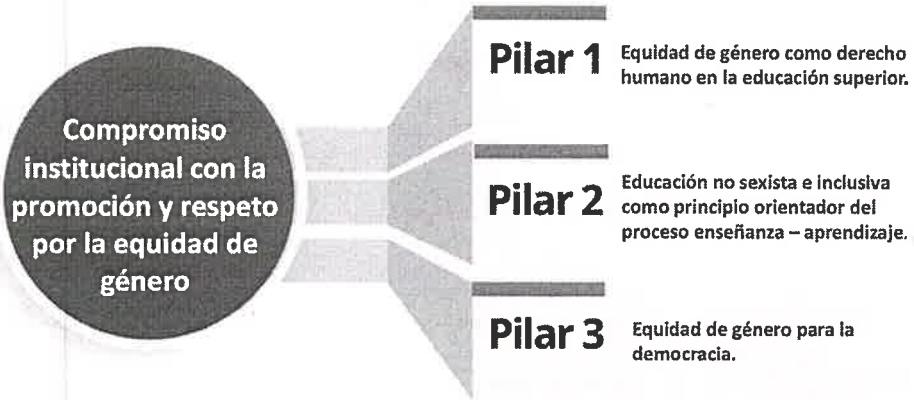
Compromiso institucional con la promoción y respeto por la equidad de género

Pilar 1
Equidad de género como derecho humano en la educación superior.

Pilar 2
Educación no sexista e inclusiva como principio orientador del proceso enseñanza – aprendizaje.

Pilar 3
Equidad de género para la democracia.